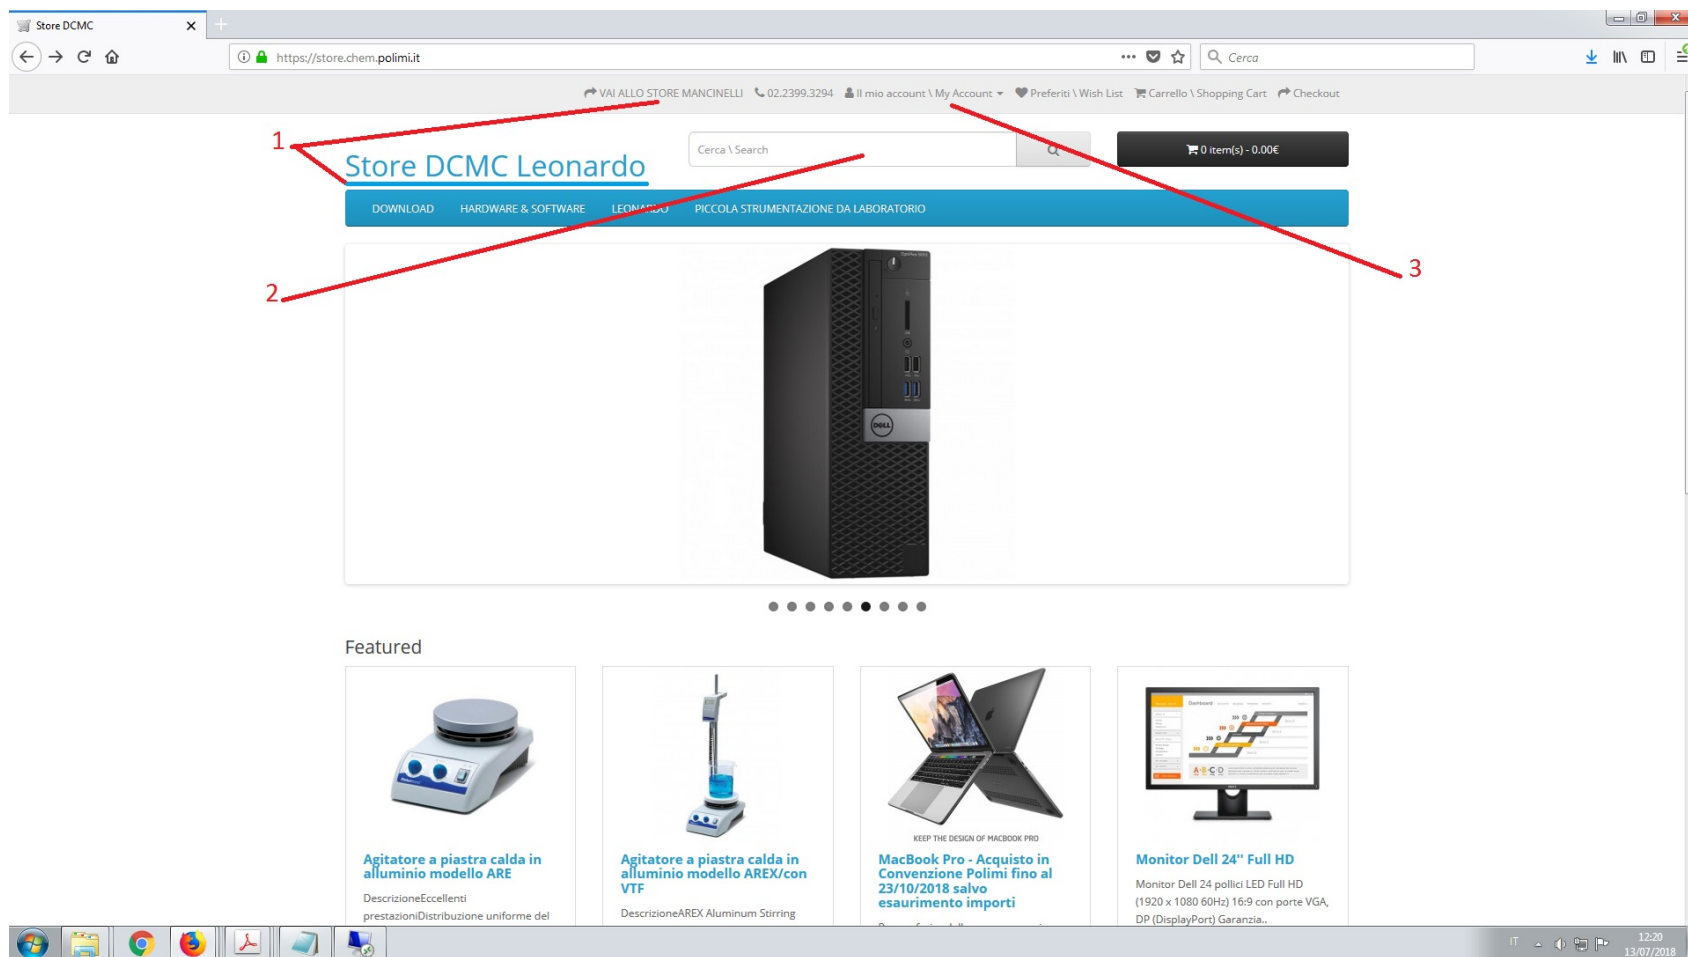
Store DCMC

https://store.chem.polimi.it

Cerca

VAI ALLO STORE MANCINELLI  02.2399.3294  Il mio account \ My Account  Preferiti \ Wish List  Carrello \ Shopping Cart  Checkout

1

Store DCMC Leonardo

Cerca \ Search

0 item(s) - 0.00€

DOWNLOAD  HARDWARE & SOFTWARE  LEONARDO  PICCOLA STRUMENTAZIONE DA LABORATORIO

2

3

Featured

Agitatore a piastra calda in alluminio modello ARE

DescrizioneEccellenti prestazioniDistribuzione uniforme del

Agitatore a piastra calda in alluminio modello AREX/con VTF

DescrizioneAREX Aluminum Stirring

KEEP THE DESIGN OF MACBOOK PRO

MacBook Pro - Acquisto in Convenzione Polimi fino al 23/10/2018 salvo esaurimento importi

Monitor Dell 24'' Full HD

Monitor Dell 24 pollici LED Full HD (1920 x 1080 60Hz) 16:9 con porte VGA, DP (DisplayPort) Garanzia..

IT

12:20
13/07/2018